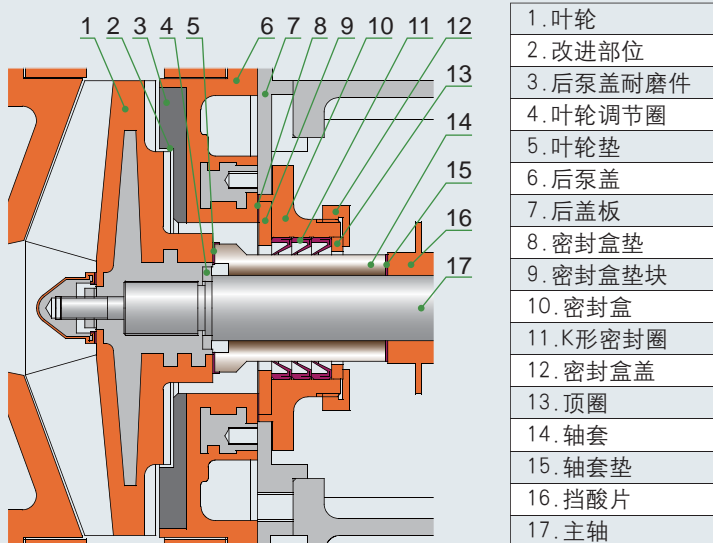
1 2 3 4 5 6 7 8 9 10 11 12 13 14 15 16 17

| 1.叶轮 |
|---|
| 2.改进部位 |
| 3.后泵盖耐磨件 |
| 4.叶轮调节圈 |
| 5.叶轮垫 |
| 6.后泵盖 |
| 7.后盖板 |
| 8.密封盒垫 |
| 9.密封盒垫块 |
| 10.密封盒 |
| 11.K形密封圈 |
| 12.密封盒盖 |
| 13.顶圈 |
| 14.轴套 |
| 15.轴套垫 |
| 16.挡酸片 |
| 17.主轴 |